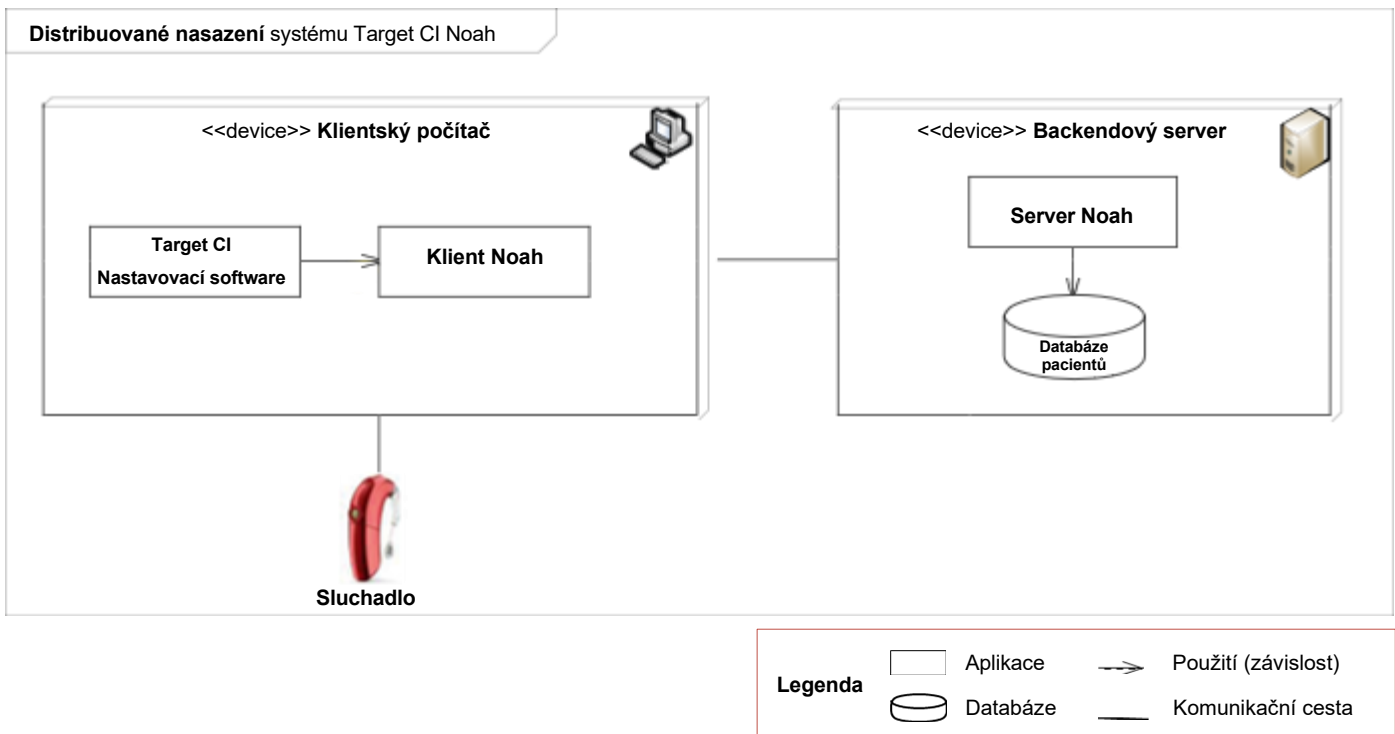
**Distribuované nasazení** systému Target CI Noah

<<device>> **Klientský počítač**

**Target CI Nastavovací software**

**Klient Noah**

<<device>> **Backendový server**

**Server Noah**

**Databáze pacientů**

**Sluchadlo**

**Legenda**

Aplikace

Databáze

Použití (závislost)

Komunikační cesta